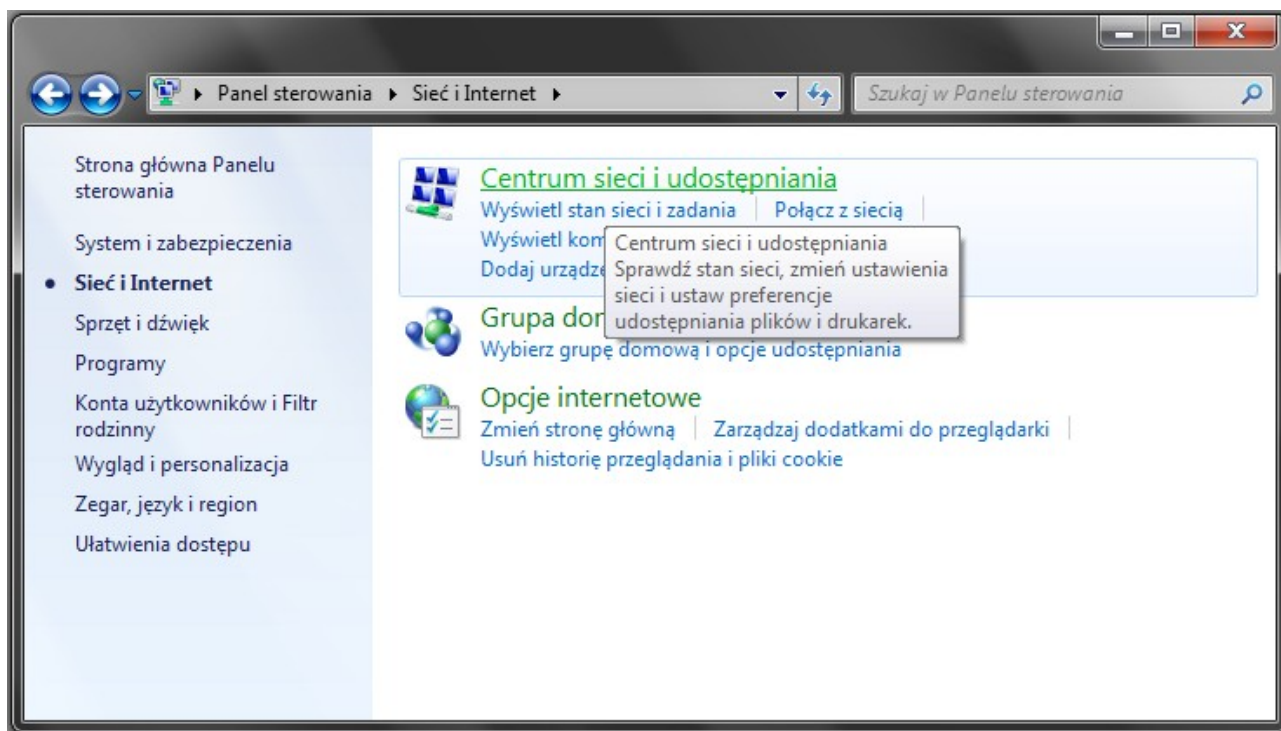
▸ Panel sterowania ▸ Sieć i Internet ▸

Szukaj w Panelu sterowania

Strona główna Panelu sterowania

System i zabezpieczenia

Sieć i Internet

Sprzęt i dźwięk

Programy

Konta użytkowników i Filtr rodzinny

Wygląd i personalizacja

Zegar, język i region

Ułatwienia dostępu

Centrum sieci i udostępniania

Wyświetl stan sieci i zadania | Połącz z siecią |

Wyświetl kom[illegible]

Dodaj urządze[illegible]

Centrum sieci i udostępniania
Sprawdź stan sieci, zmień ustawienia sieci i ustaw preferencje udostępniania plików i drukarek.

Grupa dom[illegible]

Wybierz grupę domową i opcje udostępniania

Opcje internetowe

Zmień stronę główną | Zarządzaj dodatkami do przeglądarki |

Usuń historię przeglądania i pliki cookie